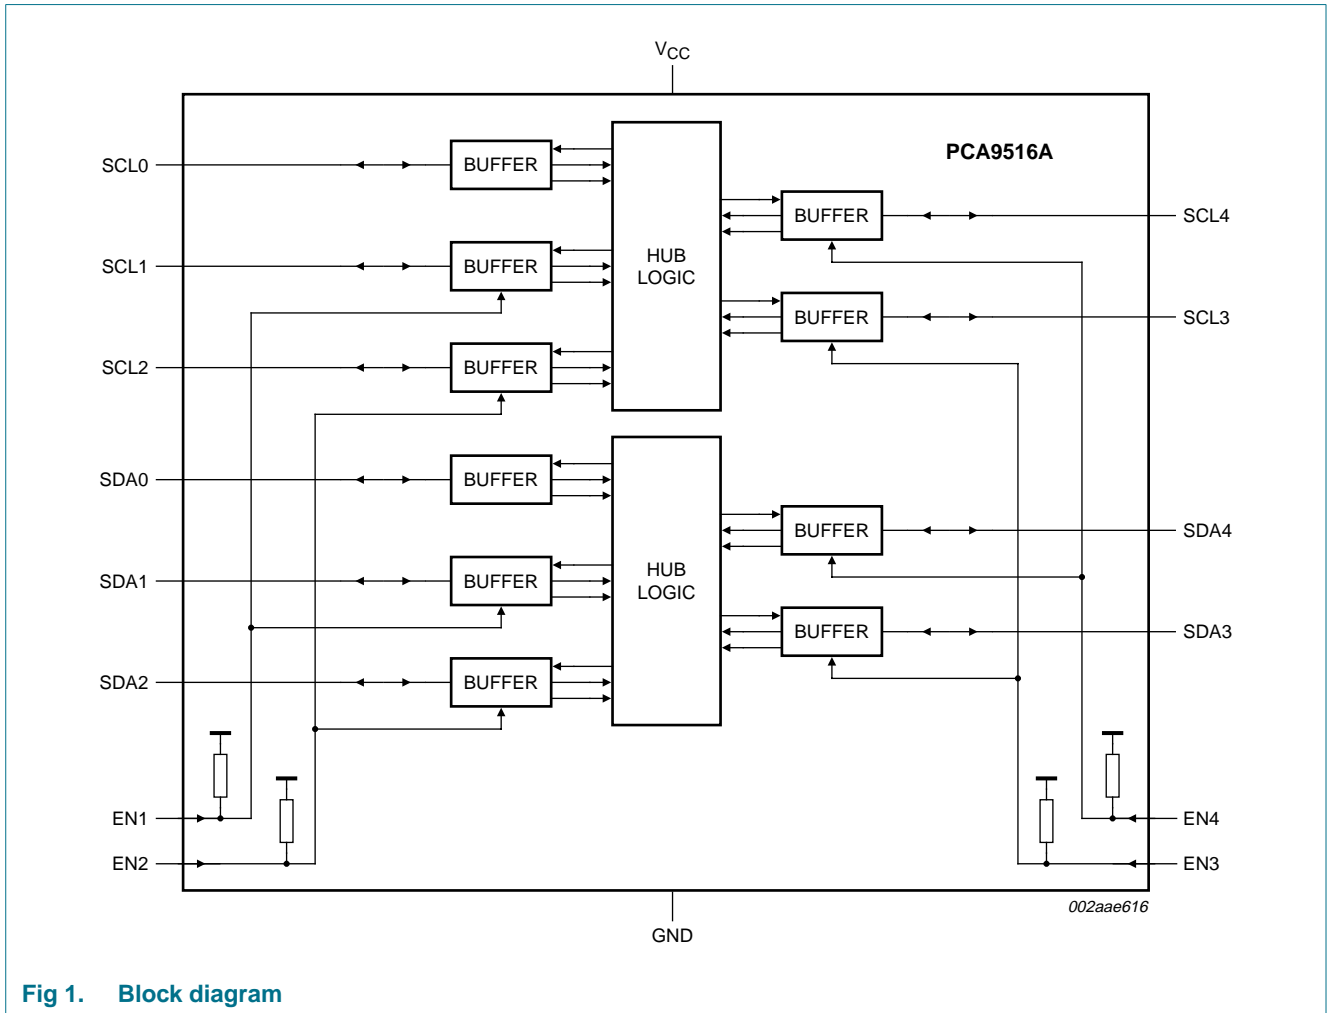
$V_{CC}$

PCA9516A

SCL0
BUFFER
SCL1
BUFFER
SCL2
BUFFER

HUB LOGIC

BUFFER
SCL4
BUFFER
SCL3

SDA0
BUFFER
SDA1
BUFFER
SDA2
BUFFER

HUB LOGIC

BUFFER
SDA4
BUFFER
SDA3

EN1
EN2
EN4
EN3

002aae616

GND

Fig 1. Block diagram